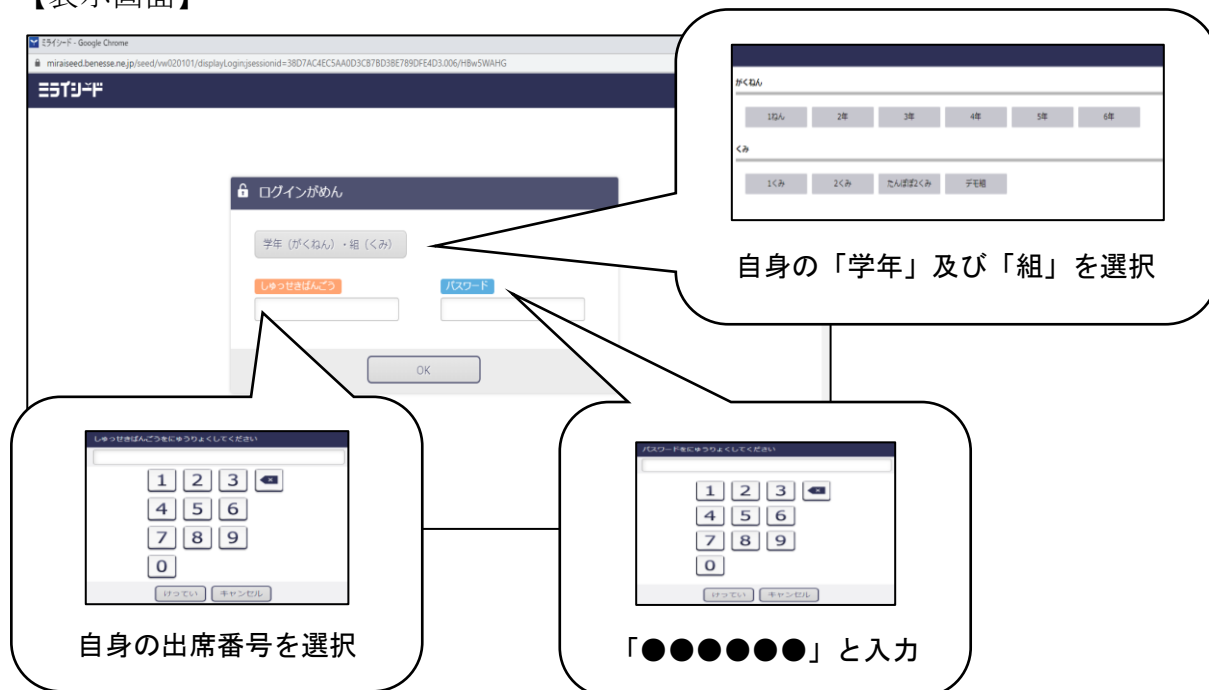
【表示画面】

ミライシード - Google Chrome
miraiseed.benesse.ne.jp/seed/vw020101/displayLogin;jsessionid=38D7AC4EC5AA0D3CB7BD38E789DFE4D3.006/HBw5WAHG

ミライシード

ログインがめん

学年（がくねん）・組（くみ）

しゅっせきばんごう

パスワード

OK

がくねん

1ねん 2年 3年 4年 5年 6年

くみ

1くみ 2くみ たんぽぽ2くみ デモ組

自身の「学年」及び「組」を選択

しゅっせきばんごうをにゅうりょくしてください

1 2 3
4 5 6
7 8 9
0

けってい キャンセル

自身の出席番号を選択

パスワードをにゅうりょくしてください

1 2 3
4 5 6
7 8 9
0

けってい キャンセル

「●●●●●●」と入力